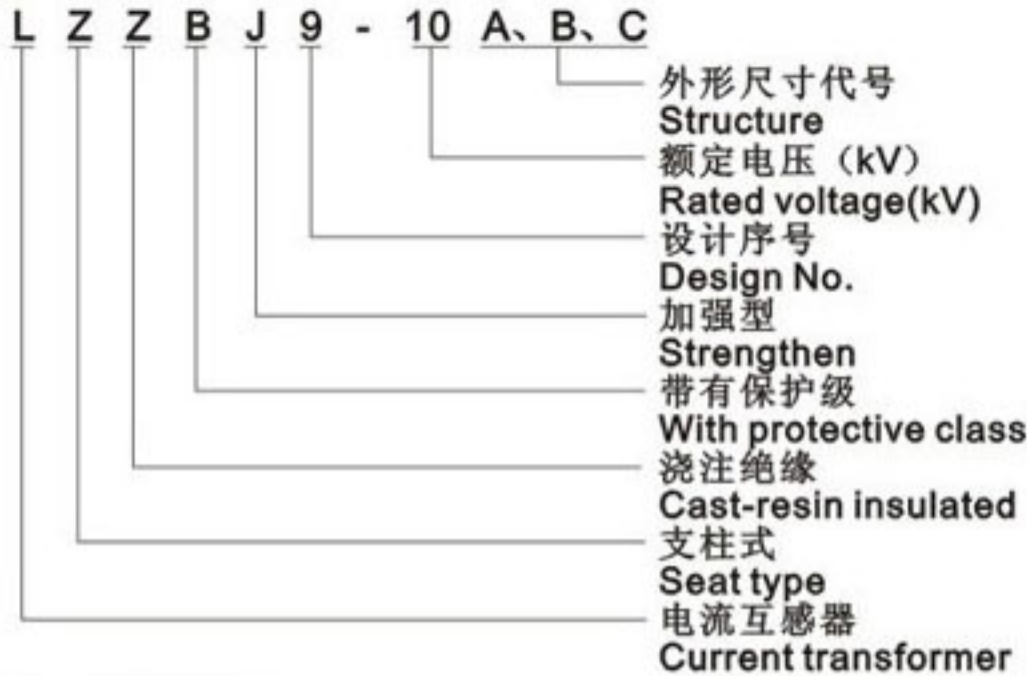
L Z Z B J 9 - 10 A、B、C

外形尺寸代号
Structure
额定电压（kV）
Rated voltage(kV)
设计序号
Design No.
加强型
Strengthen
带有保护级
With protective class
浇注绝缘
Cast-resin insulated
支柱式
Seat type
电流互感器
Current transformer